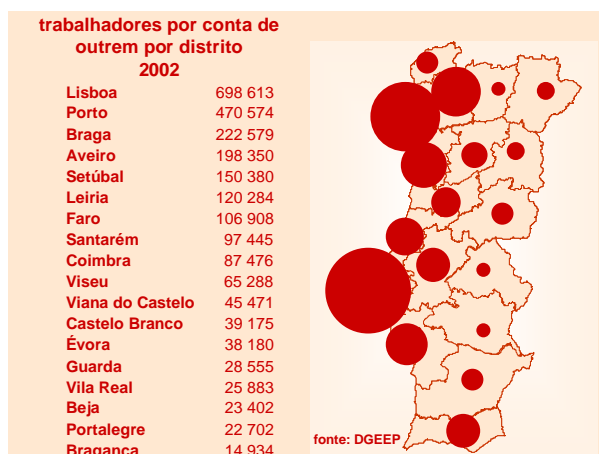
trabalhadores por conta de outrem por distrito
2002

| | |
|---|---|
| Lisboa | 698 613 |
| Porto | 470 574 |
| Braga | 222 579 |
| Aveiro | 198 350 |
| Setúbal | 150 380 |
| Leiria | 120 284 |
| Faro | 106 908 |
| Santarém | 97 445 |
| Coimbra | 87 476 |
| Viseu | 65 288 |
| Viana do Castelo | 45 471 |
| Castelo Branco | 39 175 |
| Évora | 38 180 |
| Guarda | 28 555 |
| Vila Real | 25 883 |
| Beja | 23 402 |
| Portalegre | 22 702 |
| Bragança | 14 934 |

fonte: DGEEP